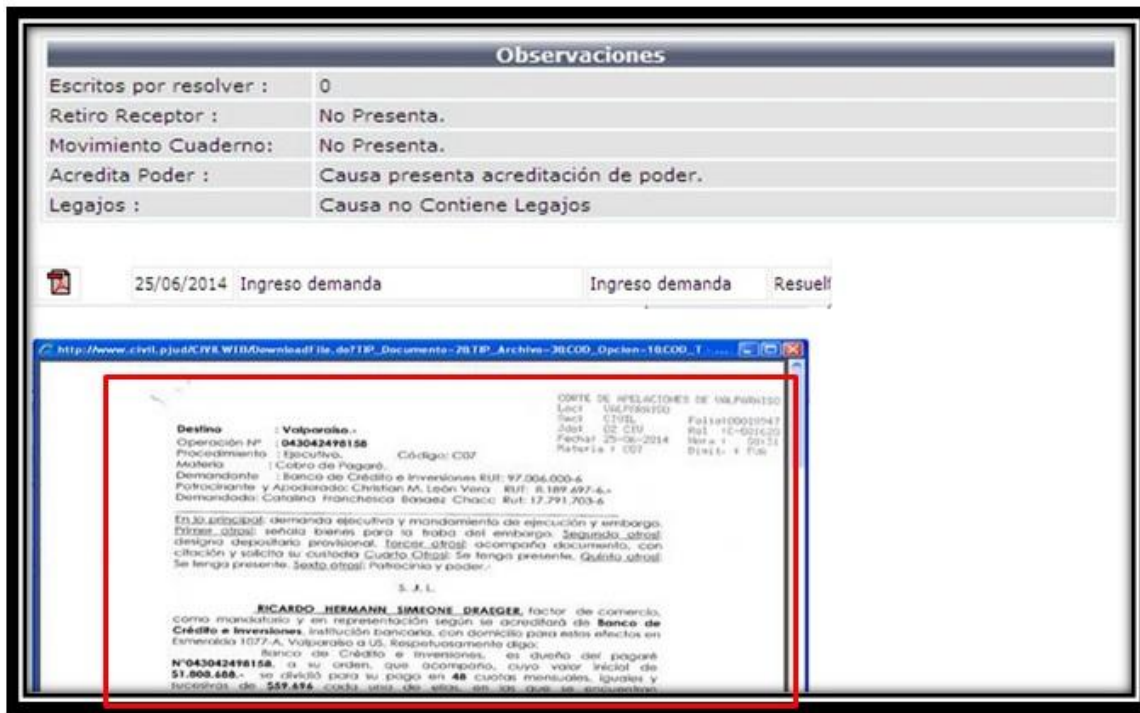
Observaciones

| | |
|---|---|
| Escritos por resolver : | 0 |
| Retiro Receptor : | No Presenta. |
| Movimiento Cuaderno: | No Presenta. |
| Acredita Poder : | Causa presenta acreditación de poder. |
| Legajos : | Causa no Contiene Legajos |

25/06/2014 Ingreso demanda Ingreso demanda Resuelt

http://www.civil.pjud/CIVILWEB/DownloadFile.do?TIP_Documento=28TIP_Archivo=3&COD_Opcion=1&COD_T...

CORTE DE APELACIONES DE VALPARAISO
Loc: VALPARAISO
Tmcl: CIVIL
Jdo: 02 CIV
Fecha: 25-06-2014
Materia: C07
Folio: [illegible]
Rol: C-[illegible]
Hora: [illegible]
Digit: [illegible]

Destino : Valparaíso.-
Operación Nº : 043042498158
Procedimiento : Ejecutivo. Código: C07
Materia : Cobro de Pagaré.
Demandante : Banco de Crédito e Inversiones RUT: 97.006.000-6
Patrocinante y Apoderado: Christian M. León Vera RUT: 8.189.497-6.-
Demandado: Catalina Franchesca Bosaez Chacc Rut: 17.791.703-6

En lo principal: demanda ejecutiva y mandamiento de ejecución y embargo. Primer otrosí: señala bienes para la traba del embargo. Segundo otrosí: designa depositario provisional. Tercer otrosí: acompaña documento, con citación y solicita su custodia Cuarto Otrosí: Se tenga presente. Quinto otrosí: Se tenga presente. Sexto otrosí: Patrocinio y poder.-

S. J. L.

RICARDO HERMANN SIMEONE DRAEGER, factor de comercio, como mandatario y en representación según se acreditará de Banco de Crédito e Inversiones, institución bancaria, con domicilio para estos efectos en Esmeralda 1077-A, Valparaíso a US. Respetuosamente digo:

Banco de Crédito e Inversiones, es dueño del pagaré Nº043042498158, a su orden, que acompaño, cuyo valor inicial de $1.800.688.- se dividió para su pago en 48 cuotas mensuales, iguales y sucesivas de $59.696 cada una de ellas, en las que se encuentran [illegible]